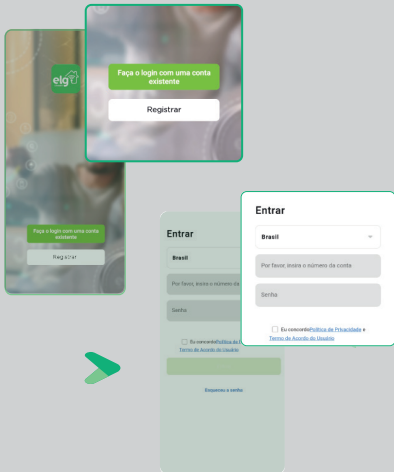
Faça o login com uma conta existente

Registrar

elg

Faça o login com uma conta existente

Registrar

Entrar

Brasil

Por favor, insira o número da

Senha

Eu concordo Política de

Termo de Acordo do Usuário

Esqueceu a senha

Entrar

Brasil

Por favor, insira o número da conta

Senha

Eu concordoPolítica de Privacidade e Termo de Acordo do Usuário